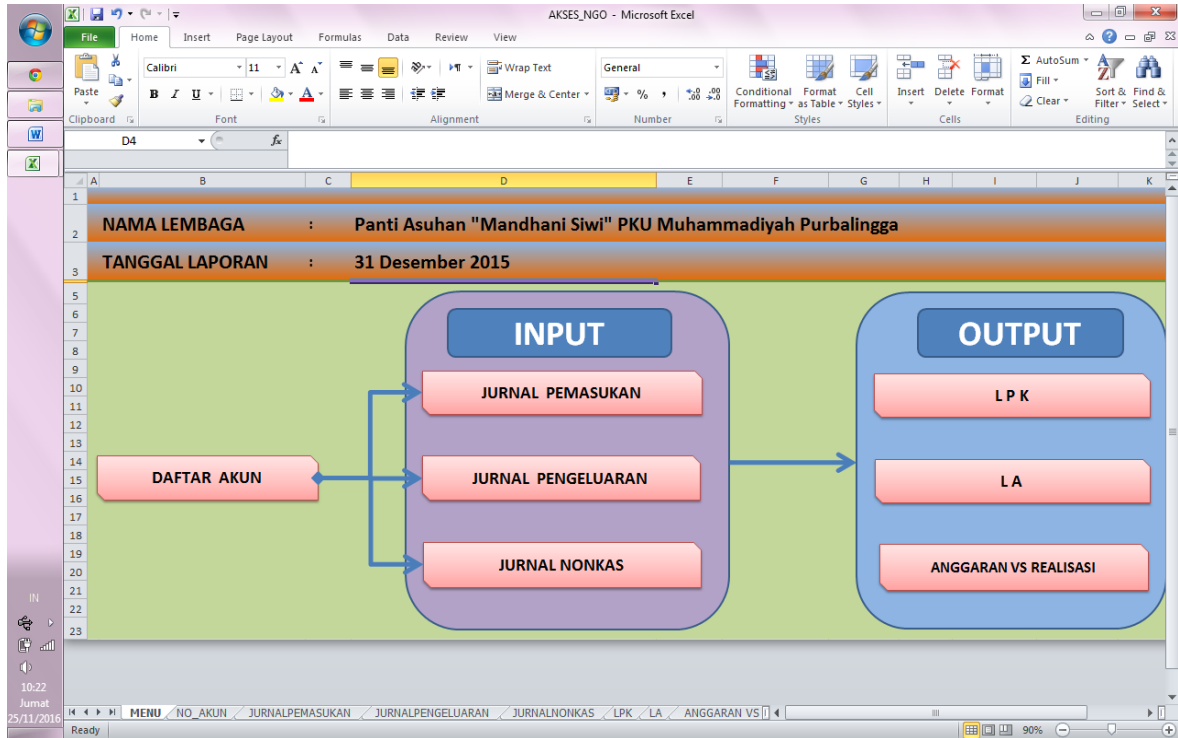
AKSES_NGO - Microsoft Excel

File Home Insert Page Layout Formulas Data Review View

Paste
Clipboard

Calibri 11
B I U
Font

Wrap Text
Merge & Center
Alignment

General
% ,
Number

Conditional Formatting
Format as Table
Cell Styles
Styles

Insert Delete Format
Cells

AutoSum
Fill
Clear
Sort & Filter
Find & Select
Editing

D4 $f_x$

A B C D E F G H I J K

1
2 NAMA LEMBAGA : Panti Asuhan "Mandhani Siwi" PKU Muhammadiyah Purbalingga
3 TANGGAL LAPORAN : 31 Desember 2015
5
6
7
8
9
10
11
12
13
14
15
16
17
18
19
20
21
22
23

INPUT

JURNAL PEMASUKAN

JURNAL PENGELUARAN

JURNAL NONKAS

DAFTAR AKUN

OUTPUT

L P K

L A

ANGGARAN VS REALISASI

MENU NO_AKUN JURNALPEMASUKAN JURNALPENGELUARAN JURNALNONKAS LPK LA ANGGARAN VS

Ready 90%

IN
10:22
Jumat
25/11/2016